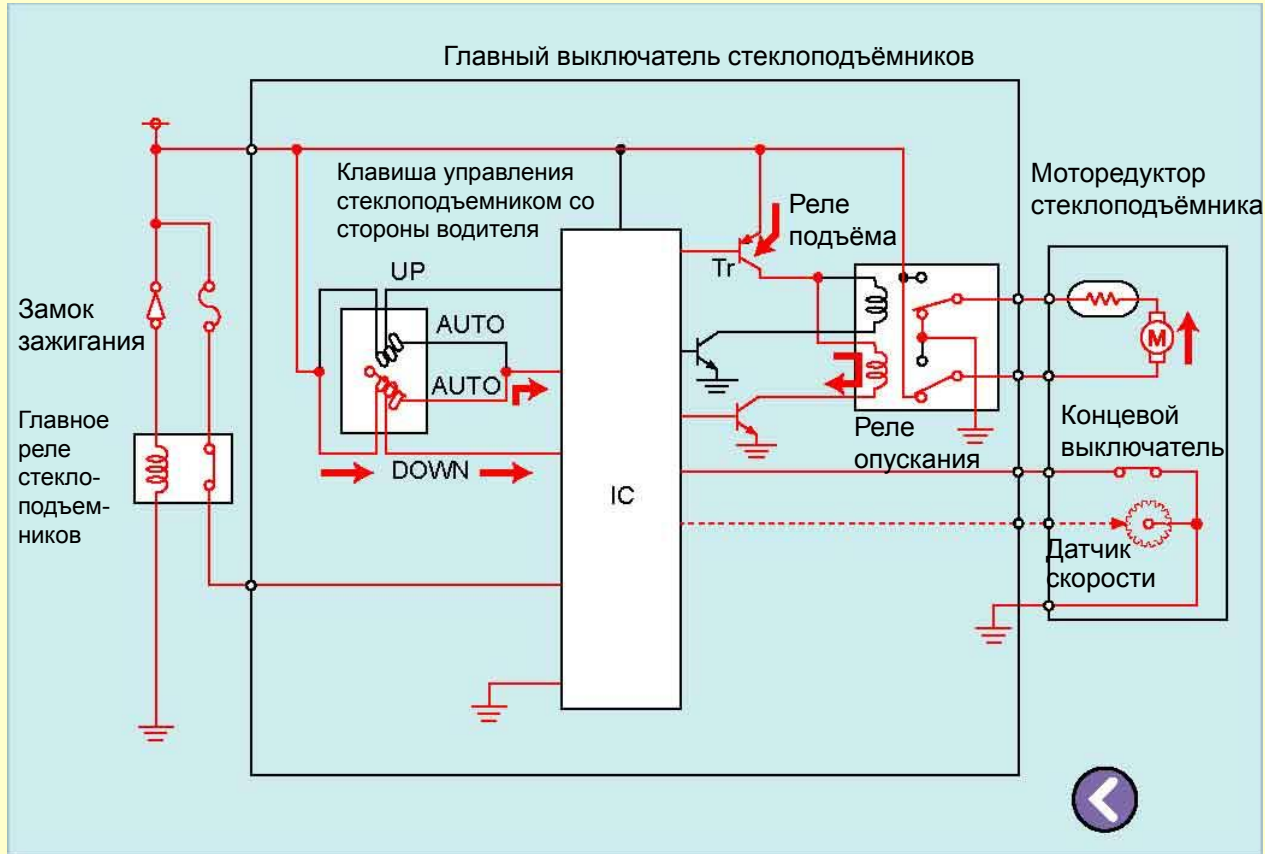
Главный выключатель стеклоподъёмников

Клавиша управления стеклоподъемником со стороны водителя

Реле подъёма

Моторедуктор стеклоподъёмника

Tr

UP

AUTO

AUTO

Замок зажигания

M

Главное реле стекло-подъем-ников

Реле опускания

Концевой выключатель

DOWN

IC

Датчик скорости